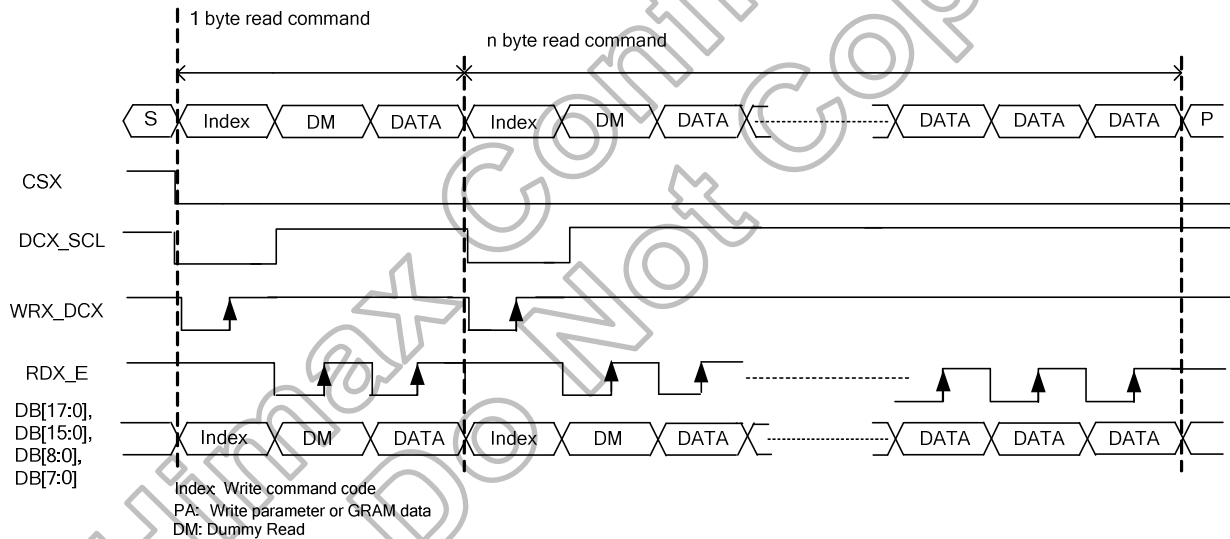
1 byte read command

n byte read command

S Index DM DATA Index DM DATA DATA DATA DATA P

CSX

DCX_SCL

WRX_DCX

RDX_E

DB[17:0], DB[15:0], DB[8:0], DB[7:0]

Index DM DATA Index DM DATA DATA DATA DATA

Index: Write command code
PA: Write parameter or GRAM data
DM: Dummy Read

Himax Confidential Do Not Copy